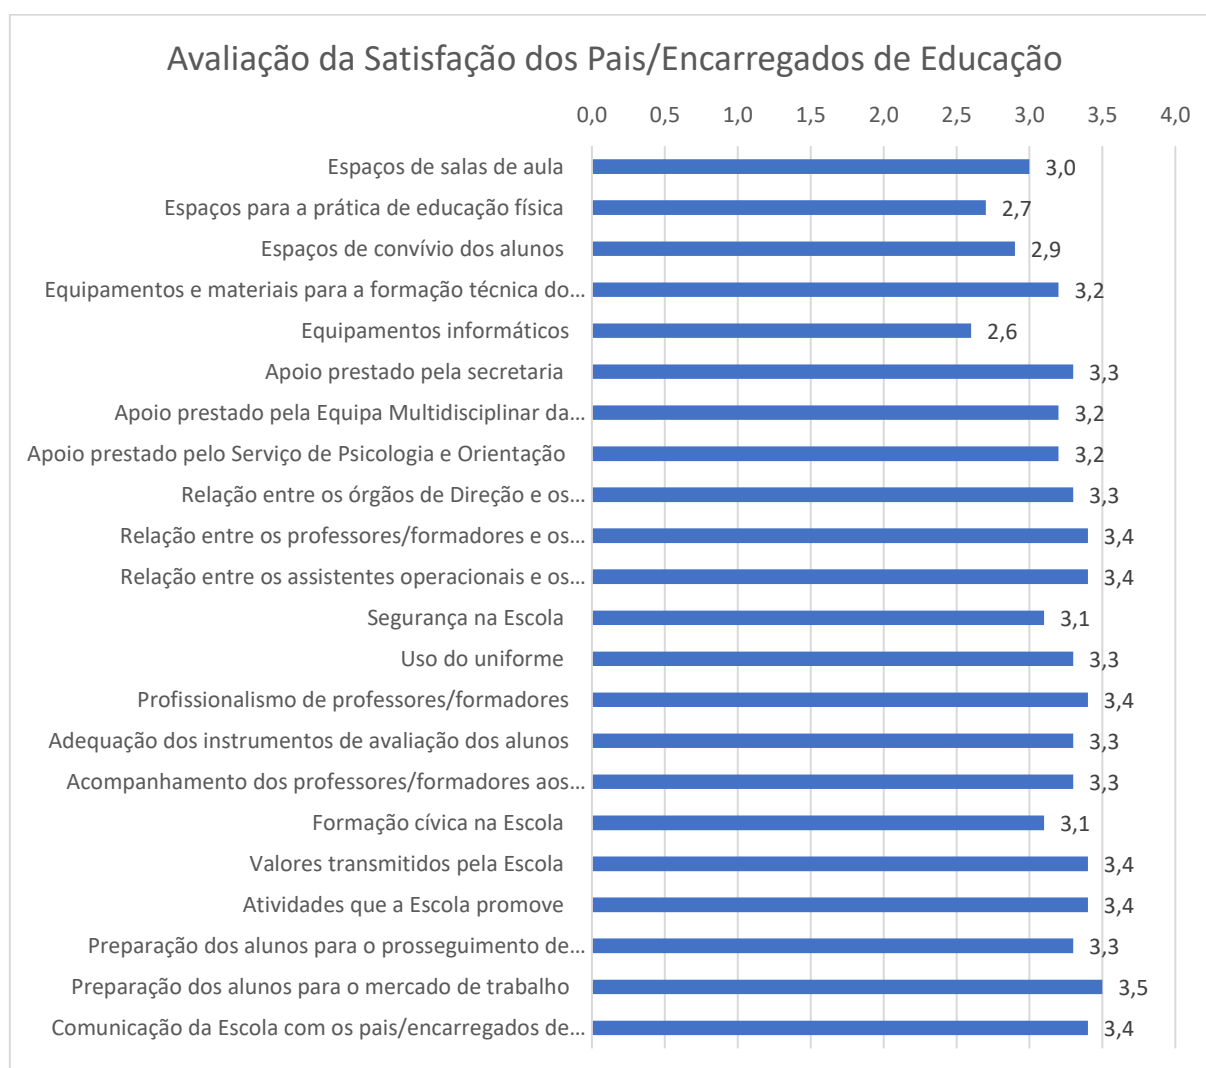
Avaliação da Satisfação dos Pais/Encarregados de Educação

0,0 0,5 1,0 1,5 2,0 2,5 3,0 3,5 4,0

| Item | Valor |
|---|---|
| Espaços de salas de aula | 3,0 |
| Espaços para a prática de educação física | 2,7 |
| Espaços de convívio dos alunos | 2,9 |
| Equipamentos e materiais para a formação técnica do… | 3,2 |
| Equipamentos informáticos | 2,6 |
| Apoio prestado pela secretaria | 3,3 |
| Apoio prestado pela Equipa Multidisciplinar da… | 3,2 |
| Apoio prestado pelo Serviço de Psicologia e Orientação | 3,2 |
| Relação entre os órgãos de Direção e os… | 3,3 |
| Relação entre os professores/formadores e os… | 3,4 |
| Relação entre os assistentes operacionais e os… | 3,4 |
| Segurança na Escola | 3,1 |
| Uso do uniforme | 3,3 |
| Profissionalismo de professores/formadores | 3,4 |
| Adequação dos instrumentos de avaliação dos alunos | 3,3 |
| Acompanhamento dos professores/formadores aos… | 3,3 |
| Formação cívica na Escola | 3,1 |
| Valores transmitidos pela Escola | 3,4 |
| Atividades que a Escola promove | 3,4 |
| Preparação dos alunos para o prosseguimento de… | 3,3 |
| Preparação dos alunos para o mercado de trabalho | 3,5 |
| Comunicação da Escola com os pais/encarregados de… | 3,4 |